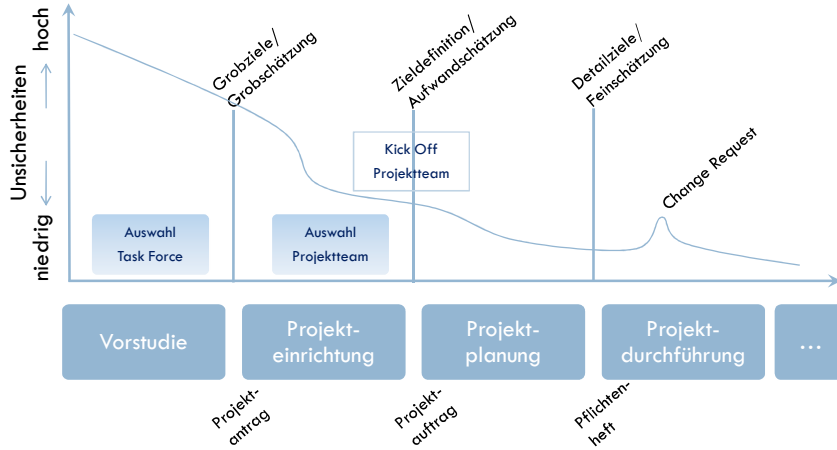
hoch

Unsicherheiten

niedrig

Grobziele/
Grobschätzung

Zieldefinition/
Aufwandschätzung

Detailziele/
Feinschätzung

Kick Off
Projektteam

Change Request

Auswahl
Task Force

Auswahl
Projektteam

Vorstudie

Projekteinrichtung

Projektplanung

Projektdurchführung

...

Projektantrag

Projektauftrag

Pflichtenheft